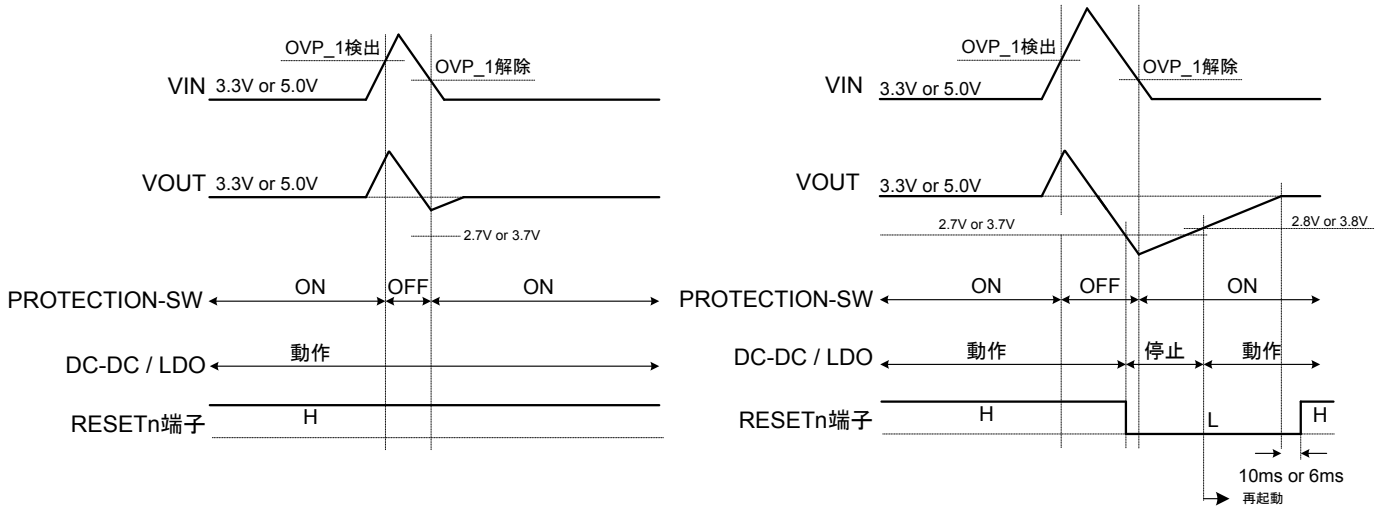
OVP_1検出
OVP_1解除
VIN 3.3V or 5.0V
VOUT 3.3V or 5.0V
2.7V or 3.7V
PROTECTION-SW ON OFF ON
DC-DC / LDO 動作
RESETn端子 H

OVP_1検出
OVP_1解除
VIN 3.3V or 5.0V
VOUT 3.3V or 5.0V
2.7V or 3.7V
2.8V or 3.8V
PROTECTION-SW ON OFF ON
DC-DC / LDO 動作 停止 動作
RESETn端子 H L H
10ms or 6ms
再起動